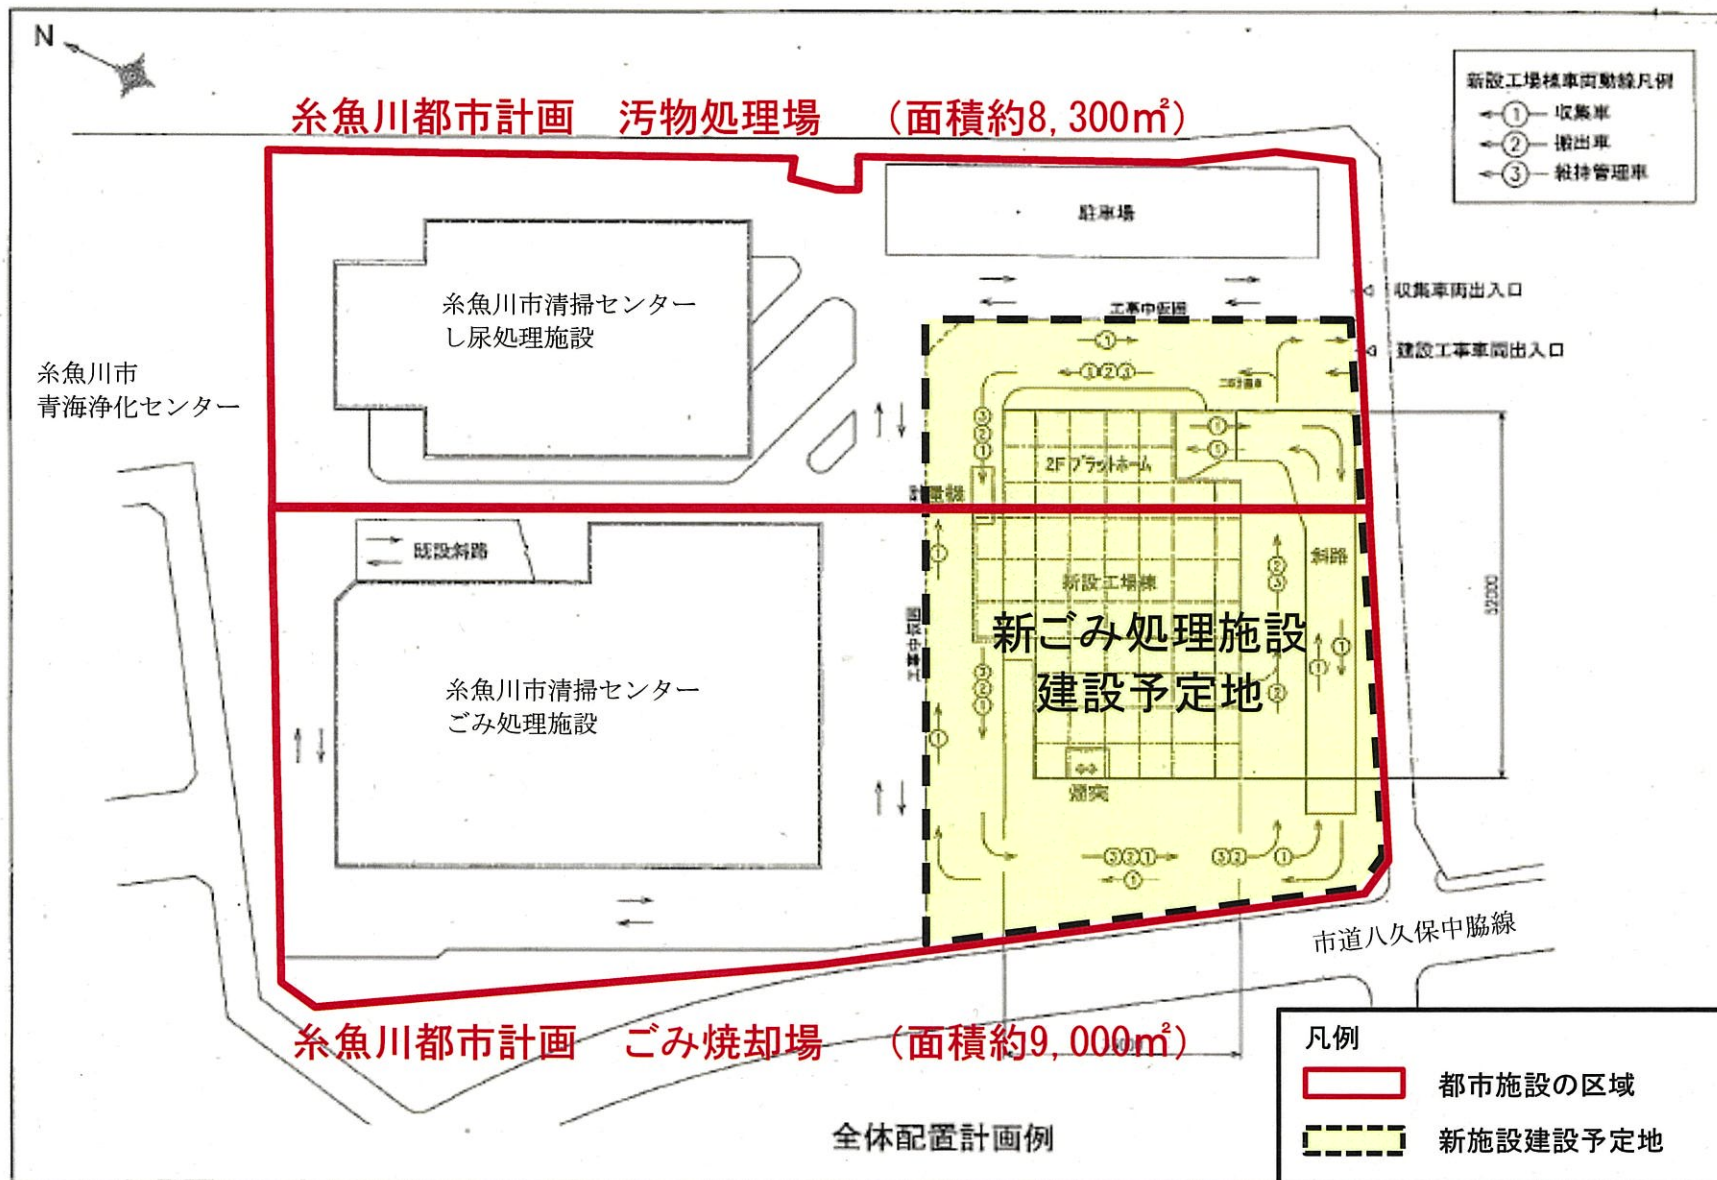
N

糸魚川都市計画　汚物処理場　（面積約8,300m²）

新設工場棟車両動線凡例
①　収集車
②　搬出車
③　維持管理車

駐車場

収集車両出入口

建設工事車両出入口

工事中仮囲

糸魚川市清掃センター
し尿処理施設

糸魚川市
青海浄化センター

2Fプラットホーム

計量機

既設斜路

斜路

新設工場棟

新ごみ処理施設
建設予定地

糸魚川市清掃センター
ごみ処理施設

煙突

32000

市道八久保中脇線

糸魚川都市計画　ごみ焼却場　（面積約9,000m²）

全体配置計画例

凡例
都市施設の区域
新施設建設予定地